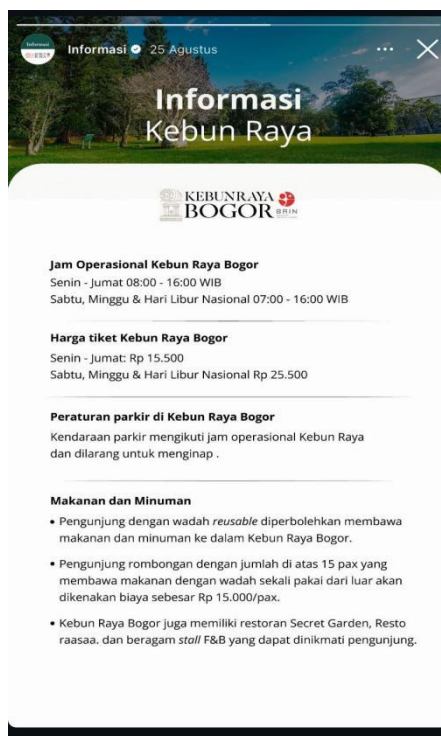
Informasi 25 Agustus

Informasi
Kebun Raya

KEBUNRAYA
BOGOR BRIN

Jam Operasional Kebun Raya Bogor
Senin - Jumat 08:00 - 16:00 WIB
Sabtu, Minggu & Hari Libur Nasional 07:00 - 16:00 WIB

Harga tiket Kebun Raya Bogor
Senin - Jumat: Rp 15.500
Sabtu, Minggu & Hari Libur Nasional Rp 25.500

Peraturan parkir di Kebun Raya Bogor
Kendaraan parkir mengikuti jam operasional Kebun Raya dan dilarang untuk menginap .

Makanan dan Minuman
• Pengunjung dengan wadah reusable diperbolehkan membawa makanan dan minuman ke dalam Kebun Raya Bogor.
• Pengunjung rombongan dengan jumlah di atas 15 pax yang membawa makanan dengan wadah sekali pakai dari luar akan dikenakan biaya sebesar Rp 15.000/pax.
• Kebun Raya Bogor juga memiliki restoran Secret Garden, Resto raasaa. dan beragam stall F&B yang dapat dinikmati pengunjung.